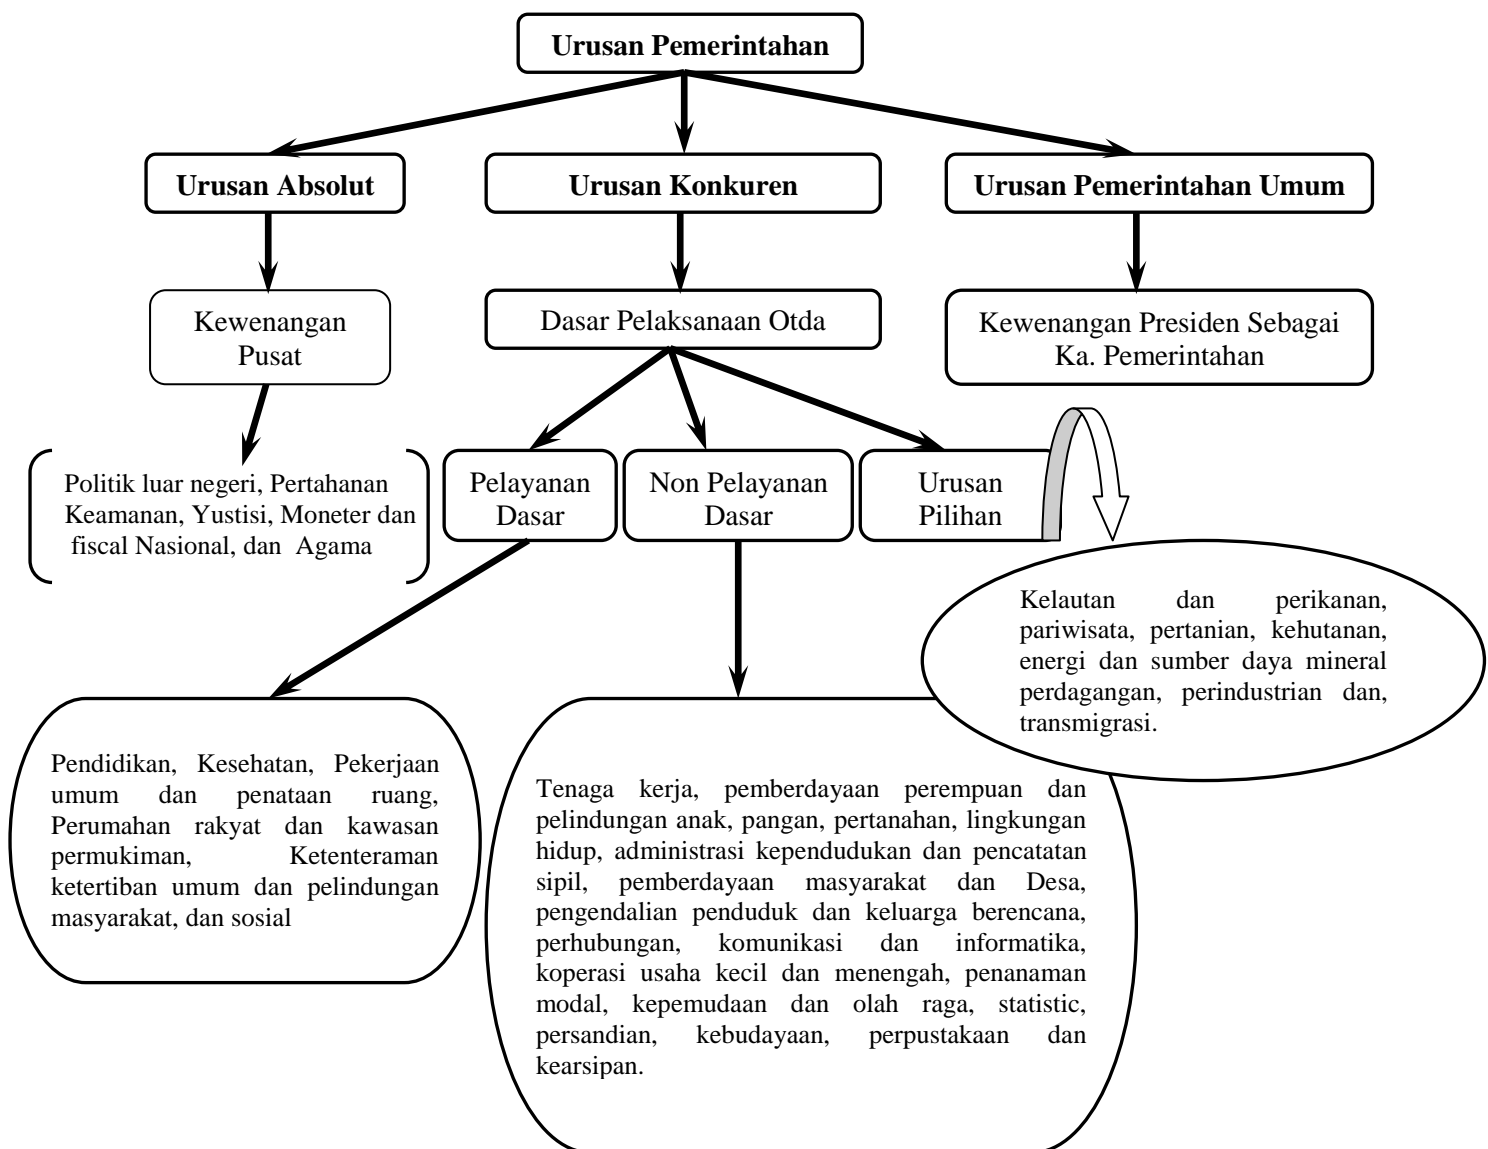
Urusan Pemerintahan

Urusan Absolut

Urusan Konkuren

Urusan Pemerintahan Umum

Kewenangan Pusat

Dasar Pelaksanaan Otda

Kewenangan Presiden Sebagai Ka. Pemerintahan

Politik luar negeri, Pertahanan Keamanan, Yustisi, Moneter dan fiscal Nasional, dan Agama

Pelayanan Dasar

Non Pelayanan Dasar

Urusan Pilihan

Kelautan dan perikanan, pariwisata, pertanian, kehutanan, energi dan sumber daya mineral perdagangan, perindustrian dan, transmigrasi.

Pendidikan, Kesehatan, Pekerjaan umum dan penataan ruang, Perumahan rakyat dan kawasan permukiman, Ketenteraman ketertiban umum dan pelindungan masyarakat, dan sosial

Tenaga kerja, pemberdayaan perempuan dan pelindungan anak, pangan, pertanahan, lingkungan hidup, administrasi kependudukan dan pencatatan sipil, pemberdayaan masyarakat dan Desa, pengendalian penduduk dan keluarga berencana, perhubungan, komunikasi dan informatika, koperasi usaha kecil dan menengah, penanaman modal, kepemudaan dan olah raga, statistic, persandian, kebudayaan, perpustakaan dan kearsipan.